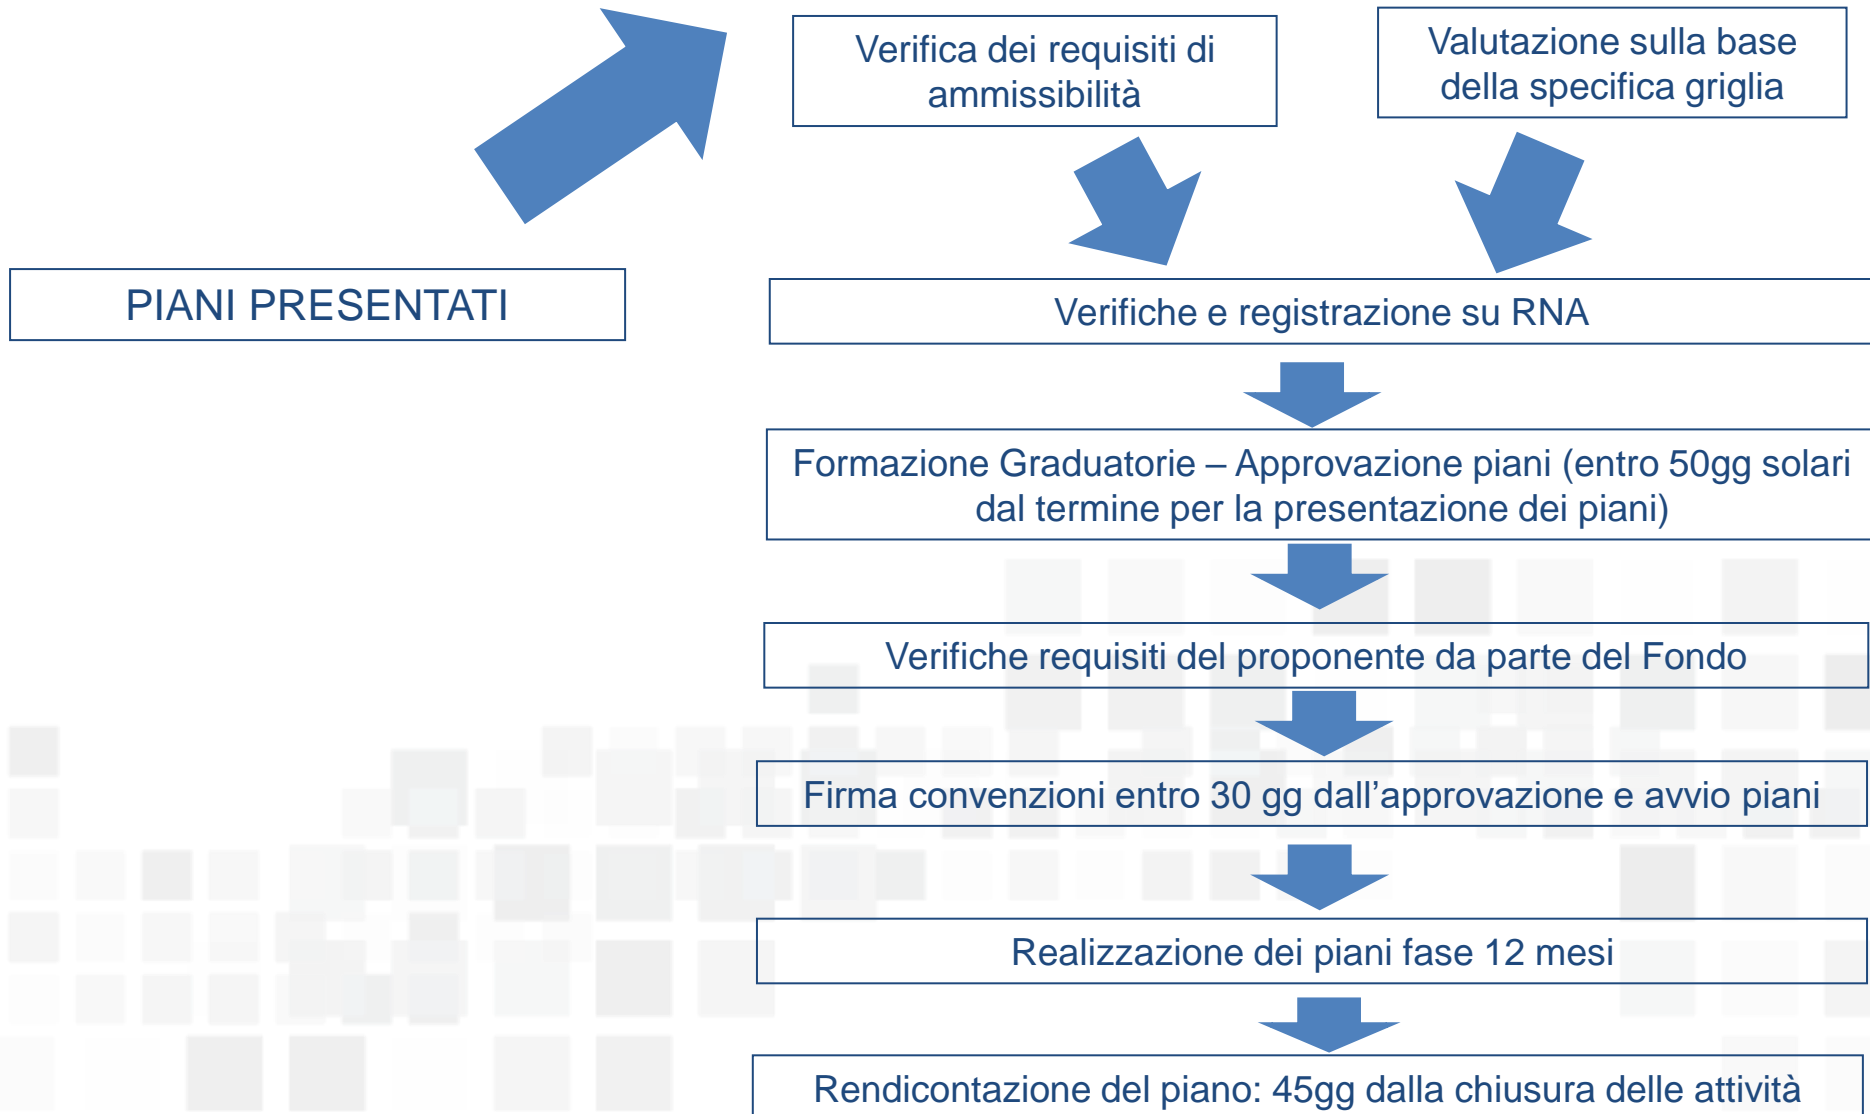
Verifica dei requisiti di ammissibilità

Valutazione sulla base della specifica griglia

PIANI PRESENTATI

Verifiche e registrazione su RNA

Formazione Graduatorie – Approvazione piani (entro 50gg solari dal termine per la presentazione dei piani)

Verifiche requisiti del proponente da parte del Fondo

Firma convenzioni entro 30 gg dall’approvazione e avvio piani

Realizzazione dei piani fase 12 mesi

Rendicontazione del piano: 45gg dalla chiusura delle attività